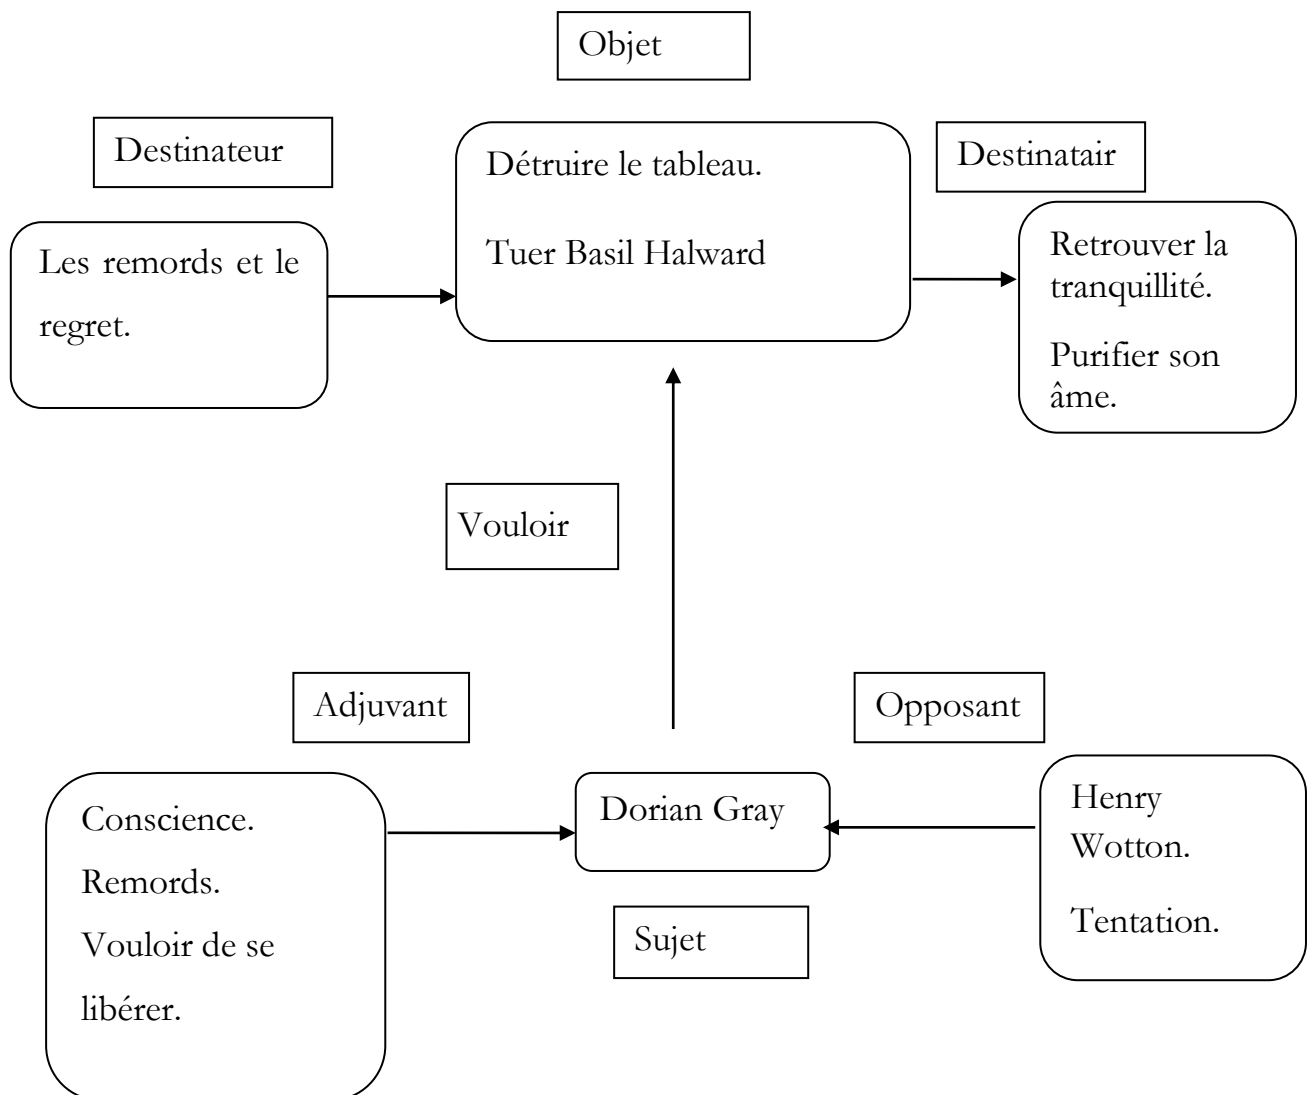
Objet

Destinateur

Détruire le tableau.

Tuer Basil Halward

Destinatair

Les remords et le regret.

Retrouver la tranquillité.

Purifier son âme.

Vouloir

Adjuvant

Opposant

Conscience.

Remords.

Vouloir de se libérer.

Dorian Gray

Sujet

Henry Wotton.

Tentation.